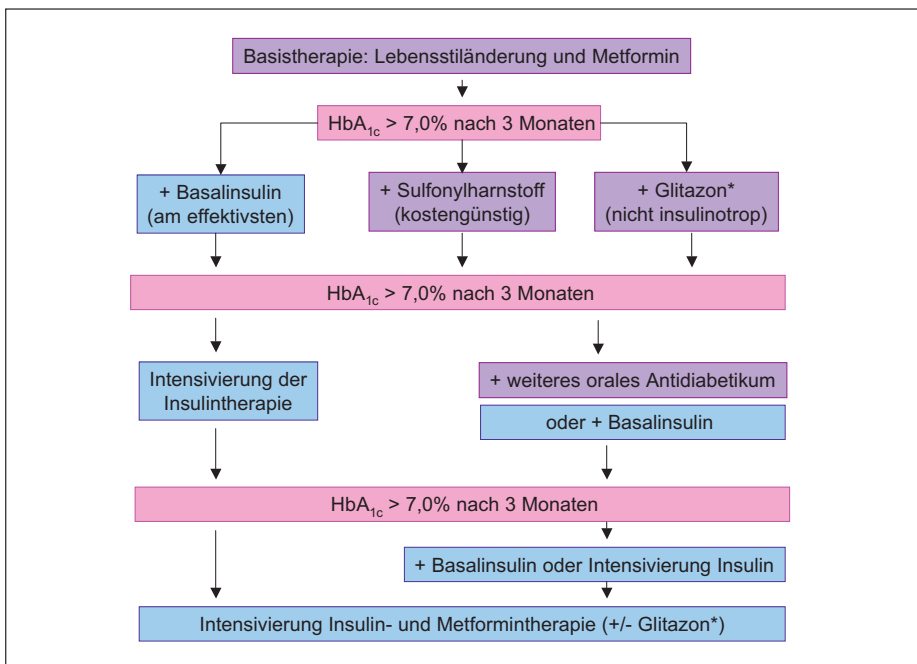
Basistherapie: Lebensstiländerung und Metformin

$HbA_{1c}$ > 7,0% nach 3 Monaten

+ Basalinsulin (am effektivsten)

+ Sulfonylharnstoff (kostengünstig)

+ Glitazon* (nicht insulinotrop)

$HbA_{1c}$ > 7,0% nach 3 Monaten

Intensivierung der Insulintherapie

+ weiteres orales Antidiabetikum

oder + Basalinsulin

$HbA_{1c}$ > 7,0% nach 3 Monaten

+ Basalinsulin oder Intensivierung Insulin

Intensivierung Insulin- und Metformintherapie (+/- Glitazon*)